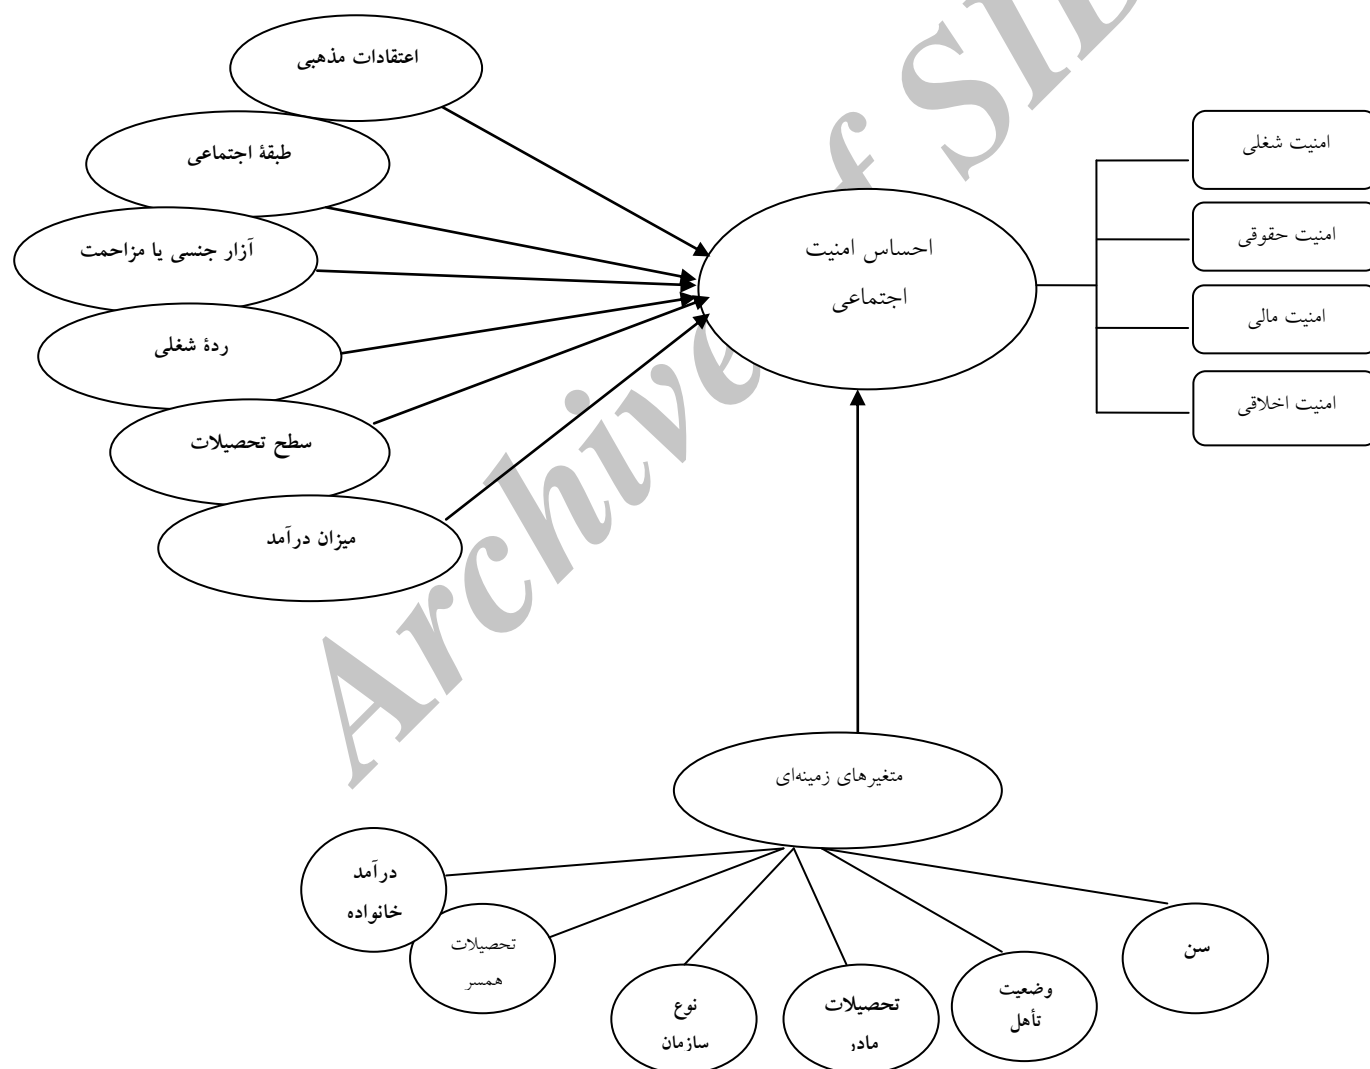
اعتقادات مذهبی

طبقهٔ اجتماعی

آزار جنسی یا مزاحمت

ردهٔ شغلی

سطح تحصیلات

میزان درآمد

احساس امنیت اجتماعی

امنیت شغلی

امنیت حقوقی

امنیت مالی

امنیت اخلاقی

Archive of SID

متغیرهای زمینه‌ای

درآمد خانواده

تحصیلات همسر

نوع سازمان

تحصیلات مادر

وضعیت تأهل

سن